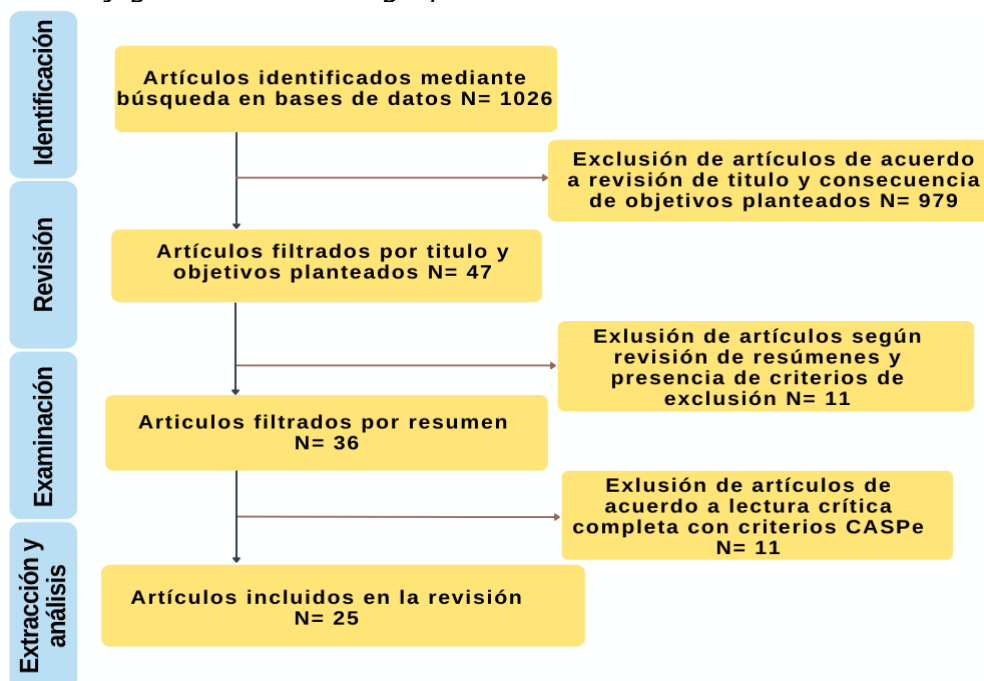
Identificación

Artículos identificados mediante búsqueda en bases de datos N= 1026

Exclusión de artículos de acuerdo a revisión de titulo y consecuencia de objetivos planteados N= 979

Revisión

Artículos filtrados por titulo y objetivos planteados N= 47

Exlusión de artículos según revisión de resúmenes y presencia de criterios de exclusión N= 11

Examinación

Articulos filtrados por resumen N= 36

Exlusión de artículos de acuerdo a lectura crítica completa con criterios CASPe N= 11

Extracción y análisis

Artículos incluidos en la revisión N= 25